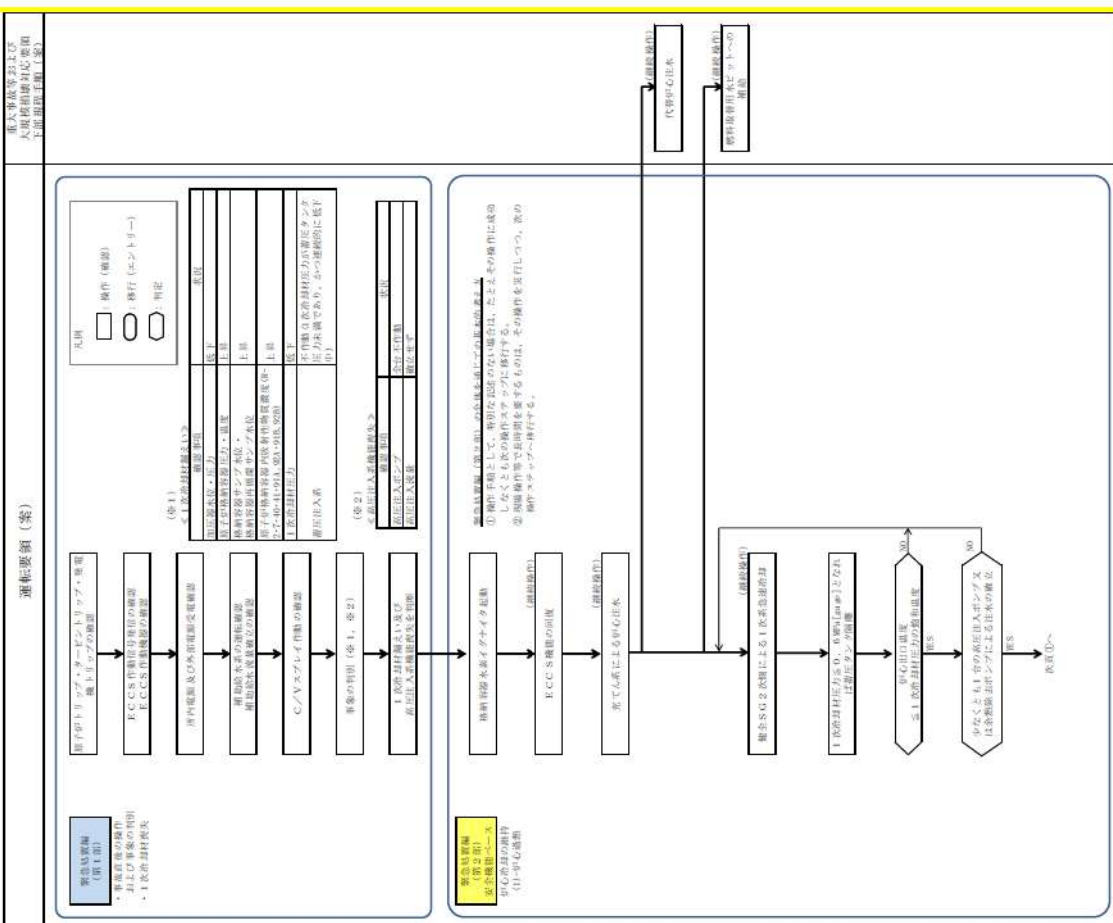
運転要領（案）

重大事故等および大規模損壊対応要領下部規程手順（案）

緊急処置編（第１部）
・事故直後の操作および事象の判別
・１次冷却材喪失

原子炉トリップ・タービントリップ・発電機トリップの確認

ＥＣＣＳ作動信号発信の確認
ＥＣＣＳ作動機器の確認

所内電源及び外部電源受電確認

補助給水系の運転確認
補助給水流量確立の確認

Ｃ／Ｖスプレイ作動の確認

事象の判別（※１，※２）

１次冷却材漏えい及び高圧注入系機能喪失を判断

凡例
操作（確認）
移行（エントリー）
判定

（※１）
＜１次冷却材漏えい＞

| 確認事項 | 状況 |
|---|---|
| 加圧器水位 | 低下 |
| 原子炉格納容器圧力・温度 | 上昇 |
| 格納容器サンプ水位・格納容器再循環サンプ水位 | 上昇 |
| 原子炉格納容器内放射線モニタ（R-2,7,40,41,91,92A,91B,92B） | 上昇 |
| １次冷却材圧力 | 低下 |
| 蓄圧注入系 | 不作動（１次冷却材圧力が蓄圧タンク圧力未満であり，かつ連続的に低下中） |

（※２）
＜高圧注入系機能喪失＞

| 確認事項 | 状況 |
|---|---|
| 高圧注入ポンプ | 全台不作動 |
| 高圧注入流量 | 確立せず |

緊急処置編（第２部）
安全機能ベース
炉心冷却の維持
（1-炉心冷却）

緊急処置編（第２部）の全体をとおして以下を基本的考え方とする。
① 操作手順として、特別な記述のない場合は、たとえその操作に成功しなくとも次の操作ステップに移行する。
② 現場操作等で長時間を要するものは、その操作を実行しつつ、次の操作ステップへ移行する。

格納容器水素イグナイタ起動

（継続操作）
ＥＣＣＳ機能の回復

（継続操作）
充てん系による炉心注水

（継続操作）
代替炉心注水

（継続操作）
燃料取替用水ピットへの補給

（継続操作）
健全ＳＧ２次側による１次系急速冷却

１次冷却材圧力が０．６ＭＰａ［gage］となれば蓄圧タンク出口弁閉止

炉心出口温度≦１次冷却材圧力の飽和温度

NO
YES

少なくとも１台の高圧注入ポンプ又は余熱除去ポンプによる注水の確立

NO
YES

次頁①へ